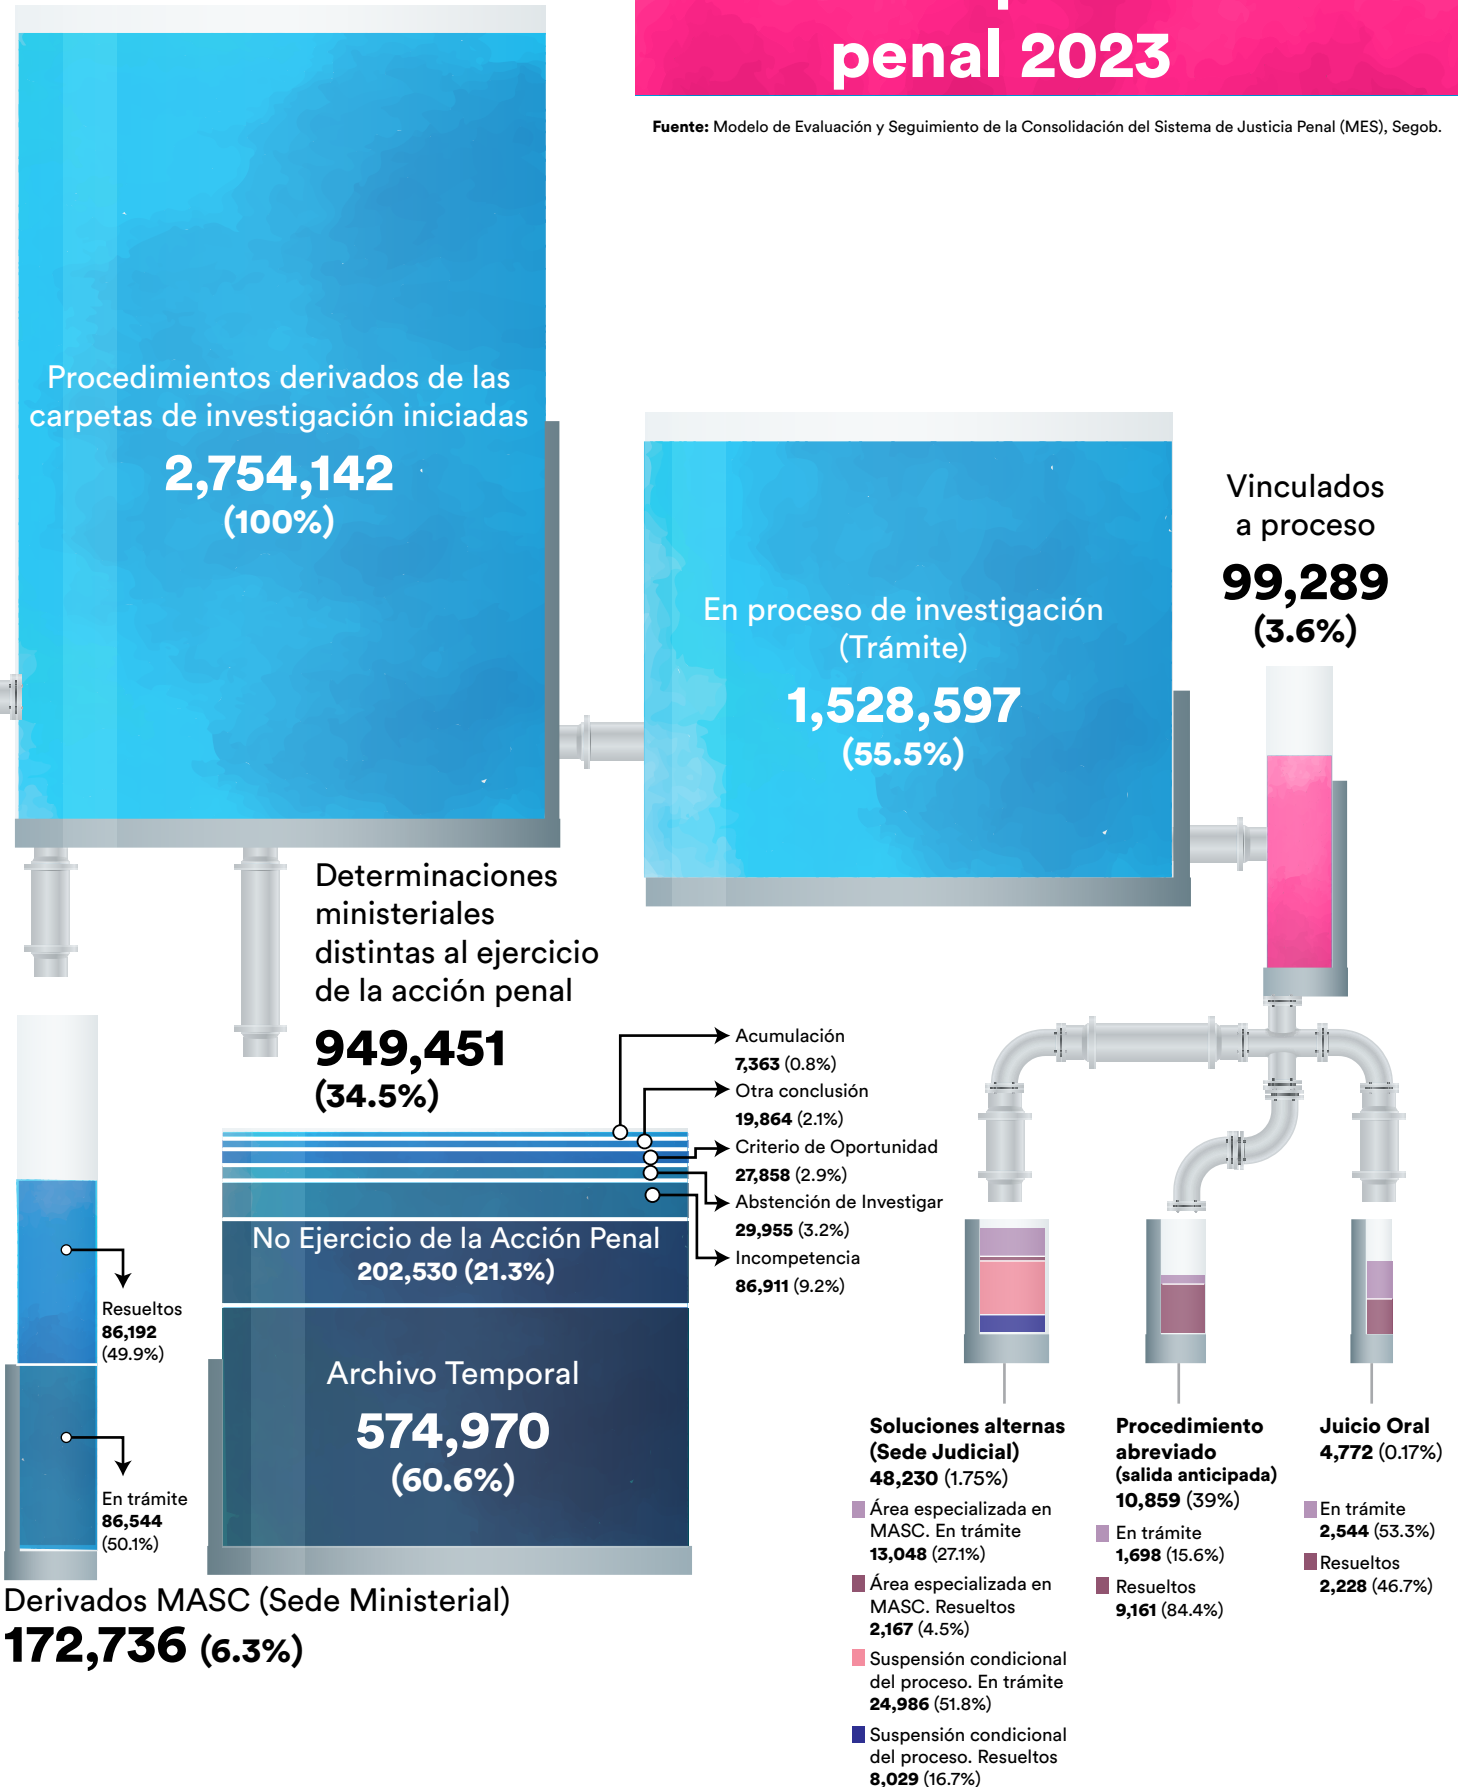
penal 2023

**Fuente:** Modelo de Evaluación y Seguimiento de la Consolidación del Sistema de Justicia Penal (MES), Segob.

Procedimientos derivados de las carpetas de investigación iniciadas
2,754,142
(100%)

En proceso de investigación (Trámite)
1,528,597
(55.5%)

Vinculados a proceso
99,289
(3.6%)

Determinaciones ministeriales distintas al ejercicio de la acción penal
949,451
(34.5%)

Acumulación
7,363 (0.8%)
Otra conclusión
19,864 (2.1%)
Criterio de Oportunidad
27,858 (2.9%)
Abstención de Investigar
29,955 (3.2%)
Incompetencia
86,911 (9.2%)

No Ejercicio de la Acción Penal
202,530 (21.3%)

Archivo Temporal
574,970
(60.6%)

Resueltos
86,192
(49.9%)

En trámite
86,544
(50.1%)

Derivados MASC (Sede Ministerial)
172,736 (6.3%)

Soluciones alternas (Sede Judicial)
48,230 (1.75%)
Área especializada en MASC. En trámite
13,048 (27.1%)
Área especializada en MASC. Resueltos
2,167 (4.5%)
Suspensión condicional del proceso. En trámite
24,986 (51.8%)
Suspensión condicional del proceso. Resueltos
8,029 (16.7%)

Procedimiento abreviado (salida anticipada)
10,859 (39%)
En trámite
1,698 (15.6%)
Resueltos
9,161 (84.4%)

Juicio Oral
4,772 (0.17%)
En trámite
2,544 (53.3%)
Resueltos
2,228 (46.7%)